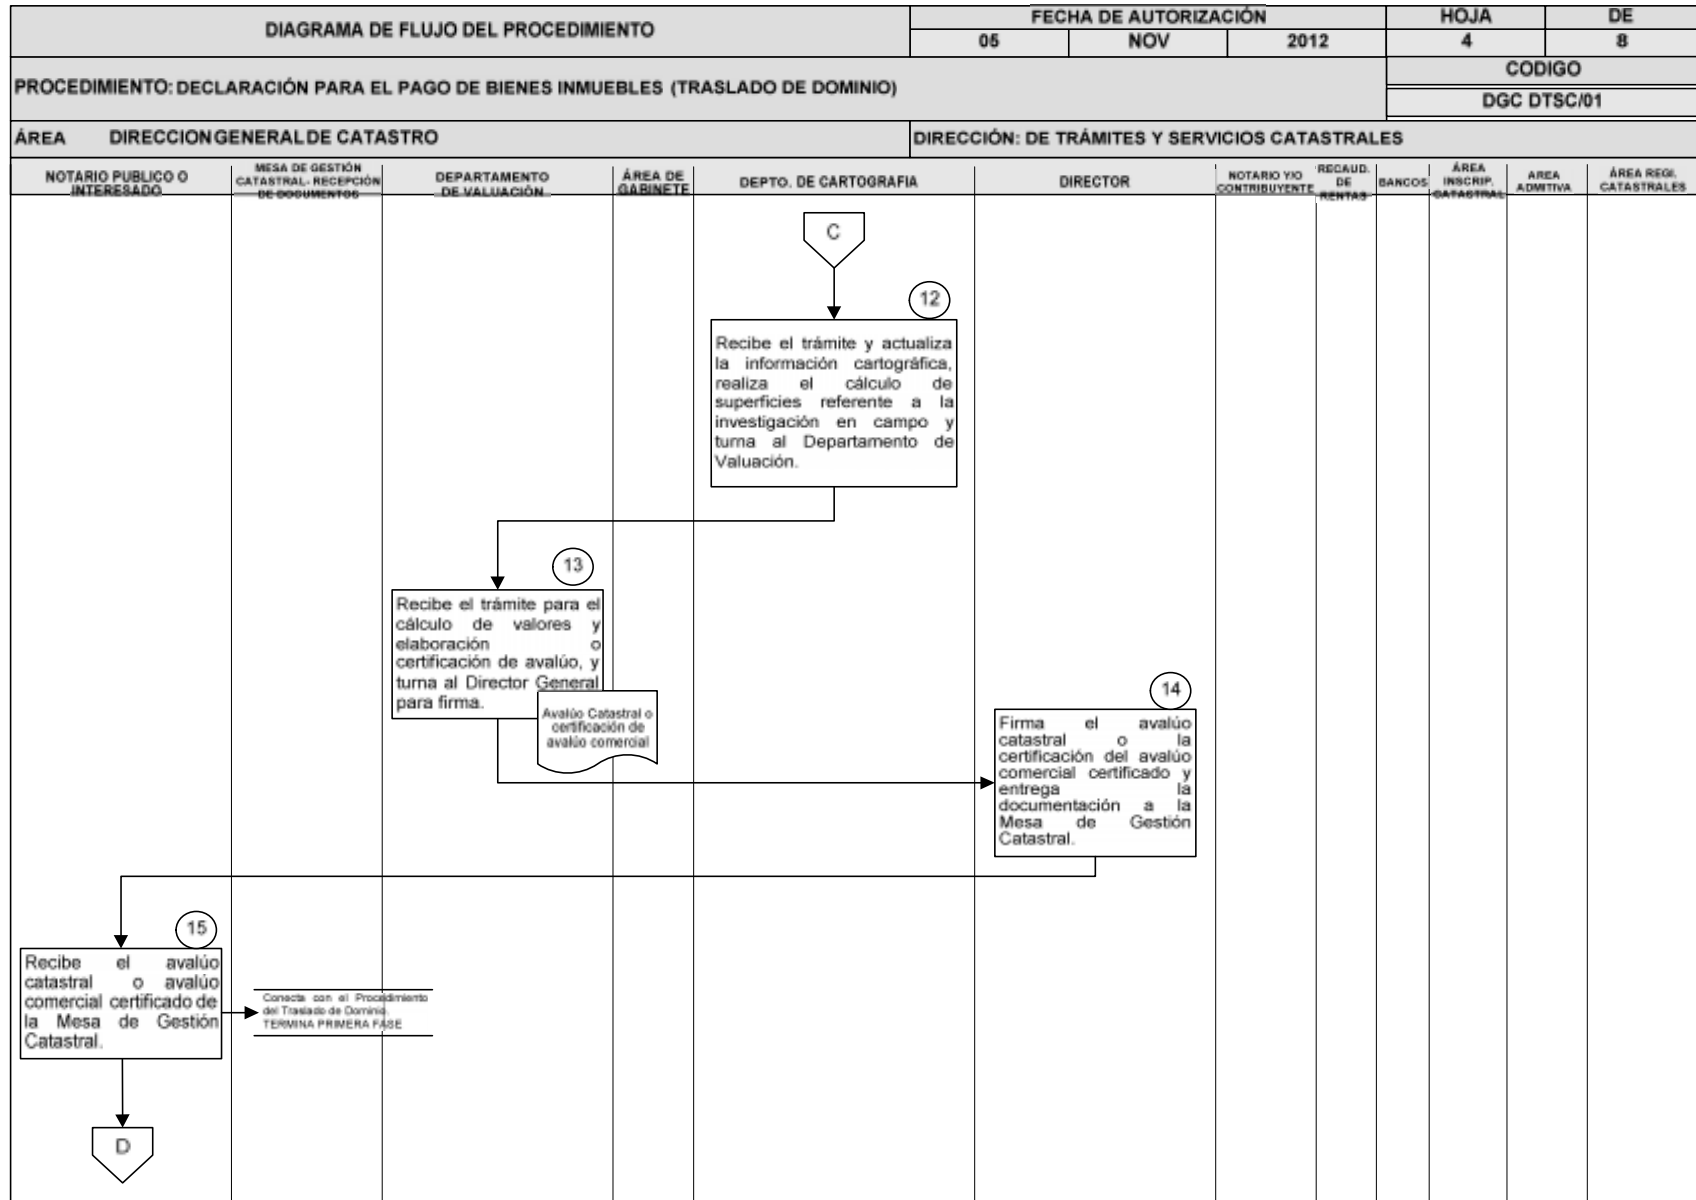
| DIAGRAMA DE FLUJO DEL PROCEDIMIENTO | FECHA DE AUTORIZACIÓN | | | HOJA | DE |
|---|---|---|---|---|---|
| | 05 | NOV | 2012 | 4 | 8 |

PROCEDIMIENTO: DECLARACIÓN PARA EL PAGO DE BIENES INMUEBLES (TRASLADO DE DOMINIO)

CODIGO

DGC DTSC/01

ÁREA DIRECCION GENERAL DE CATASTRO

DIRECCIÓN: DE TRÁMITES Y SERVICIOS CATASTRALES

| NOTARIO PUBLICO O INTERESADO | MESA DE GESTIÓN CATASTRAL- RECEPCIÓN DE DOCUMENTOS | DEPARTAMENTO DE VALUACIÓN | ÁREA DE GABINETE | DEPTO. DE CARTOGRAFIA | DIRECTOR | NOTARIO Y/O CONTRIBUYENTE | RECAUD. DE RENTAS | BANCOS | ÁREA INSCRIP. CATASTRAL | AREA ADMTIVA | ÁREA REGI. CATASTRALES |
|---|---|---|---|---|---|---|---|---|---|---|---|

C

12

Recibe el trámite y actualiza la información cartográfica, realiza el cálculo de superficies referente a la investigación en campo y turna al Departamento de Valuación.

13

Recibe el trámite para el cálculo de valores y elaboración o certificación de avalúo, y turna al Director General para firma.

Avalúo Catastral o certificación de avalúo comercial

14

Firma el avalúo catastral o la certificación del avalúo comercial certificado y entrega la documentación a la Mesa de Gestión Catastral.

15

Recibe el avalúo catastral o avalúo comercial certificado de la Mesa de Gestión Catastral.

Conecta con el Procedimiento del Traslado de Dominio. TERMINA PRIMERA FASE

D